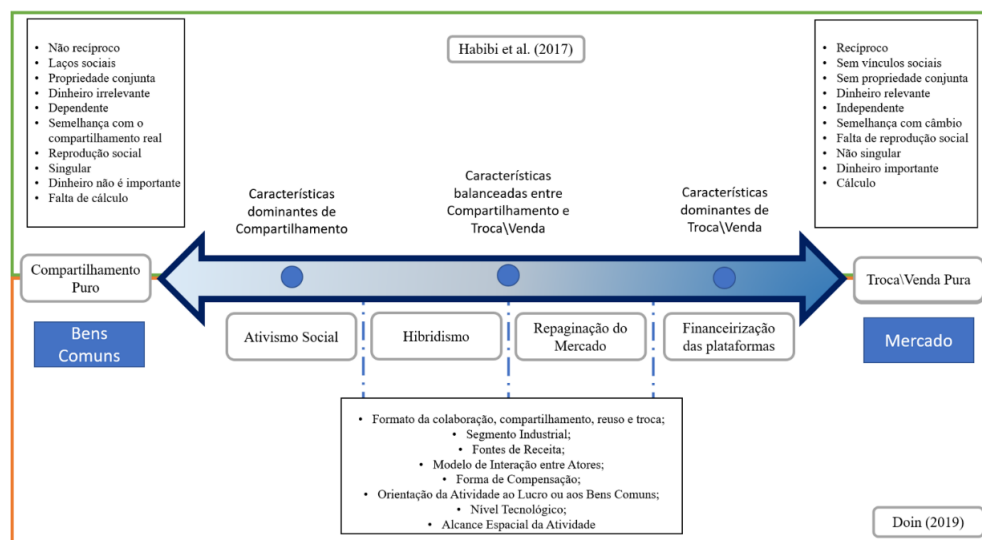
Habibi et al. (2017)

- Não recíproco
- Laços sociais
- Propriedade conjunta
- Dinheiro irrelevante
- Dependente
- Semelhança com o compartilhamento real
- Reprodução social
- Singular
- Dinheiro não é importante
- Falta de cálculo

- Recíproco
- Sem vínculos sociais
- Sem propriedade conjunta
- Dinheiro relevante
- Independente
- Semelhança com câmbio
- Falta de reprodução social
- Não singular
- Dinheiro importante
- Cálculo

Características dominantes de Compartilhamento

Características balanceadas entre Compartilhamento e Troca\Venda

Características dominantes de Troca\Venda

Compartilhamento Puro

Troca\Venda Pura

Bens Comuns

Ativismo Social

Hibridismo

Repaginação do Mercado

Financeirização das plataformas

Mercado

- Formato da colaboração, compartilhamento, reuso e troca;
- Segmento Industrial;
- Fontes de Receita;
- Modelo de Interação entre Atores;
- Forma de Compensação;
- Orientação da Atividade ao Lucro ou aos Bens Comuns;
- Nível Tecnológico;
- Alcance Espacial da Atividade

Doin (2019)